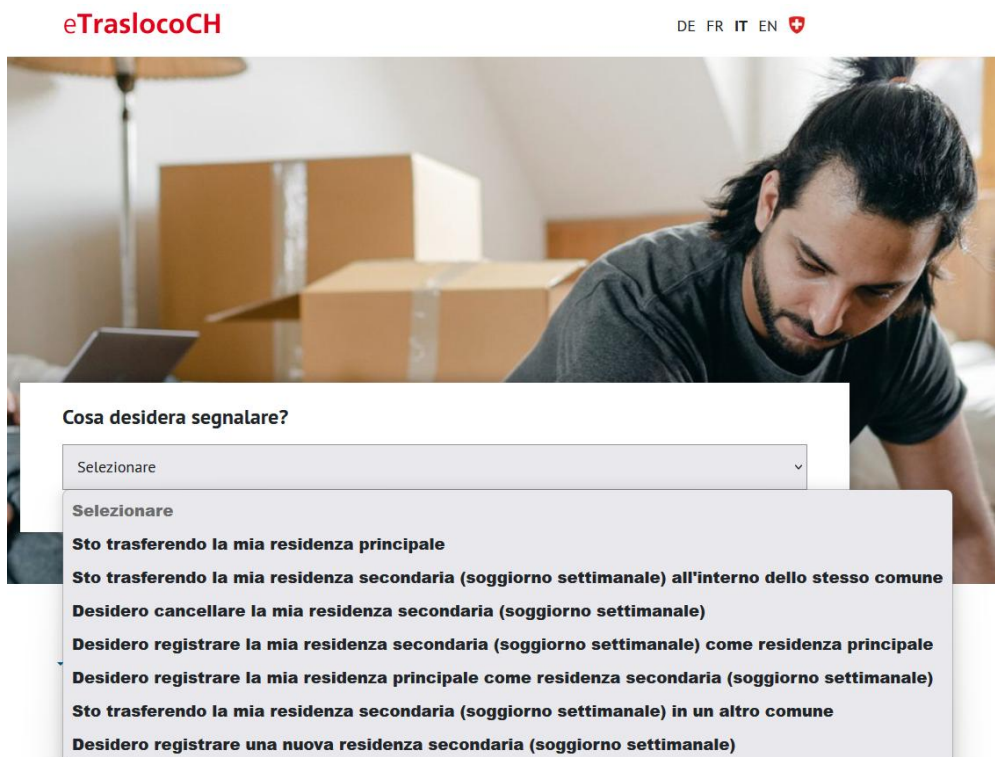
eTraslocoCH

DE FR IT EN

Cosa desidera segnalare?

Selezionare

Selezionare
Sto trasferendo la mia residenza principale
Sto trasferendo la mia residenza secondaria (soggiorno settimanale) all'interno dello stesso comune
Desidero cancellare la mia residenza secondaria (soggiorno settimanale)
Desidero registrare la mia residenza secondaria (soggiorno settimanale) come residenza principale
Desidero registrare la mia residenza principale come residenza secondaria (soggiorno settimanale)
Sto trasferendo la mia residenza secondaria (soggiorno settimanale) in un altro comune
Desidero registrare una nuova residenza secondaria (soggiorno settimanale)